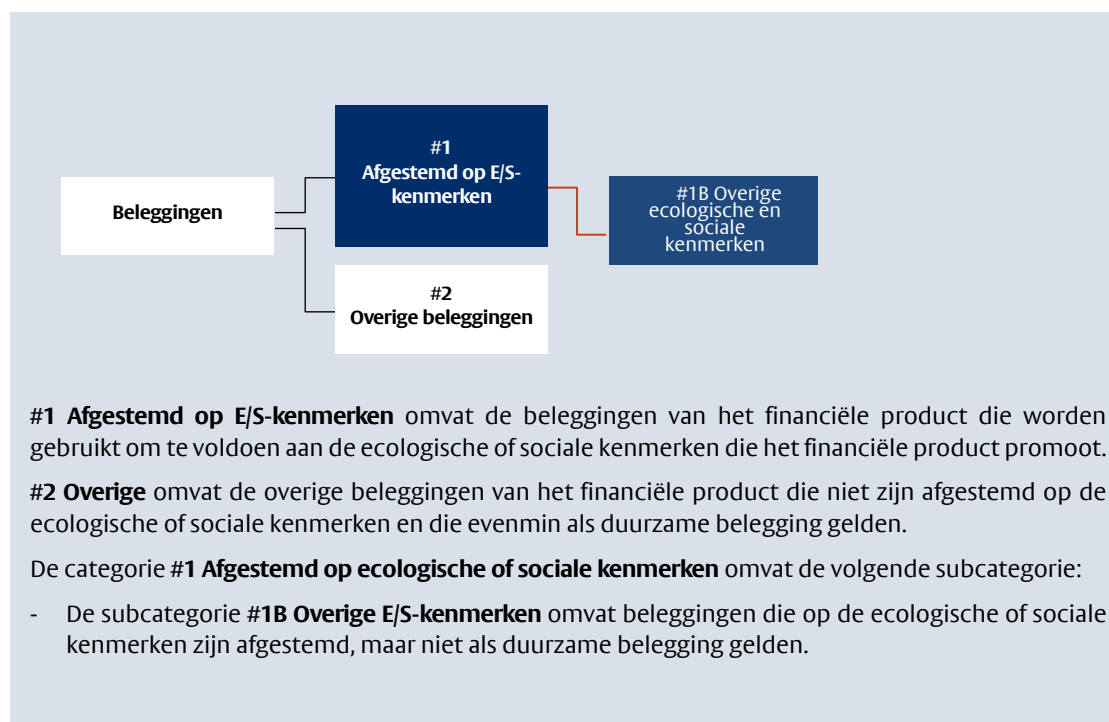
Beleggingen

#1
Afgestemd op E/S-kenmerken

#1B Overige ecologische en sociale kenmerken

#2
Overige beleggingen

#1 Afgestemd op E/S-kenmerken omvat de beleggingen van het financiële product die worden gebruikt om te voldoen aan de ecologische of sociale kenmerken die het financiële product promoot.

#2 Overige omvat de overige beleggingen van het financiële product die niet zijn afgestemd op de ecologische of sociale kenmerken en die evenmin als duurzame belegging gelden.

De categorie #1 Afgestemd op ecologische of sociale kenmerken omvat de volgende subcategorie:

- De subcategorie #1B Overige E/S-kenmerken omvat beleggingen die op de ecologische of sociale kenmerken zijn afgestemd, maar niet als duurzame belegging gelden.